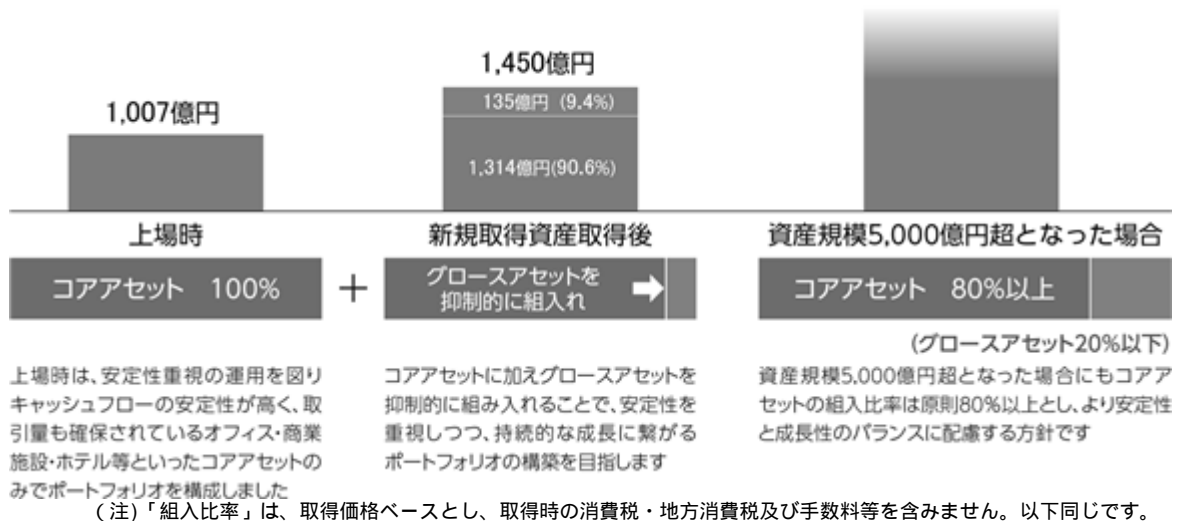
1,007億円

1,450億円

135億円 (9.4%)

1,314億円(90.6%)

上場時

新規取得資産取得後

資産規模5,000億円超となった場合

コアアセット 100%

＋

グロースアセットを抑制的に組入れ

コアアセット 80%以上

(グロースアセット20%以下)

上場時は、安定性重視の運用を図りキャッシュフローの安定性が高く、取引量も確保されているオフィス・商業施設・ホテル等といったコアアセットのみでポートフォリオを構成しました

コアアセットに加えグロースアセットを抑制的に組み入れることで、安定性を重視しつつ、持続的な成長に繋がるポートフォリオの構築を目指します

資産規模5,000億円超となった場合にもコアアセットの組入比率は原則80%以上とし、より安定性と成長性のバランスに配慮する方針です

(注)「組入比率」は、取得価格ベースとし、取得時の消費税・地方消費税及び手数料等を含みません。以下同じです。